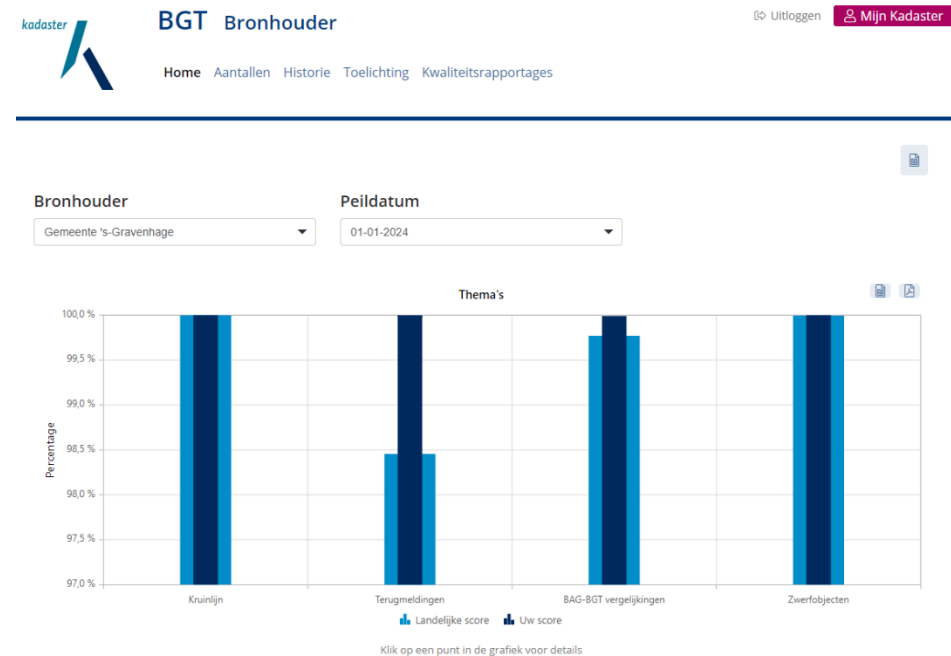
kadaster

BGT Bronhouder

Uitloggen Mijn Kadaster

Home Aantallen Historie Toelichting Kwaliteitsrapportages

Bronhouder
Gemeente 's-Gravenhage

Peildatum
01-01-2024

Thema's

100,0 %
99,5 %
99,0 %
98,5 %
98,0 %
97,5 %
97,0 %

Percentage

Kruinlijn
Terugmeldingen
BAG-BGT vergelijkingen
Zwerfobjecten

Landelijke score
Uw score

Klik op een punt in de grafiek voor details